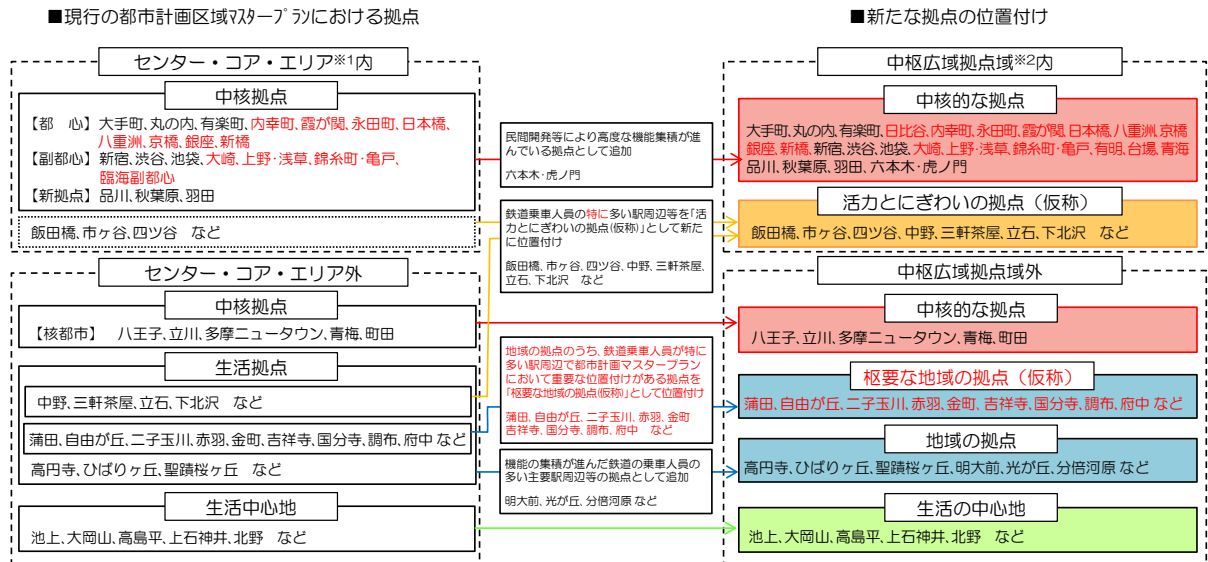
■現行の都市計画区域マスタープランにおける拠点

センター・コア・エリア※1内

中核拠点

【都　心】大手町、丸の内、有楽町、内幸町、霞が関、永田町、日本橋、八重洲、京橋、銀座、新橋
【副都心】新宿、渋谷、池袋、大崎、上野・浅草、錦糸町・亀戸、臨海副都心
【新拠点】品川、秋葉原、羽田

飯田橋、市ヶ谷、四ツ谷　など

センター・コア・エリア外

中核拠点

【核都市】　八王子、立川、多摩ニュータウン、青梅、町田

生活拠点

中野、三軒茶屋、立石、下北沢　など

蒲田、自由が丘、二子玉川、赤羽、金町、吉祥寺、国分寺、調布、府中 など

高円寺、ひばりヶ丘、聖蹟桜ヶ丘　など

生活中心地

池上、大岡山、高島平、上石神井、北野　など

民間開発等により高度な機能集積が進んでいる拠点として追加

六本木・虎ノ門

鉄道乗車人員の特に多い駅周辺等を「活力とにぎわいの拠点(仮称)」として新たに位置付け

飯田橋、市ヶ谷、四ツ谷、中野、三軒茶屋、立石、下北沢　など

地域の拠点のうち、鉄道乗車人員が特に多い駅周辺で都市計画マスタープランにおいて重要な位置付けがある拠点を「枢要な地域の拠点(仮称)」として位置付け

蒲田、自由が丘、二子玉川、赤羽、金町、吉祥寺、国分寺、調布、府中　など

機能の集積が進んだ鉄道の乗車人員の多い主要駅周辺等の拠点として追加

明大前、光が丘、分倍河原 など

■新たな拠点の位置付け

中枢広域拠点域※2内

中核的な拠点

大手町、丸の内、有楽町、日比谷、内幸町、永田町、霞が関、日本橋、八重洲、京橋、銀座、新橋、新宿、渋谷、池袋、大崎、上野・浅草、錦糸町・亀戸、有明、台場、青海、品川、秋葉原、羽田、六本木・虎ノ門

活力とにぎわいの拠点（仮称）

飯田橋、市ヶ谷、四ツ谷、中野、三軒茶屋、立石、下北沢　など

中枢広域拠点域外

中核的な拠点

八王子、立川、多摩ニュータウン、青梅、町田

枢要な地域の拠点（仮称）

蒲田、自由が丘、二子玉川、赤羽、金町、吉祥寺、国分寺、調布、府中 など

地域の拠点

高円寺、ひばりヶ丘、聖蹟桜ヶ丘、明大前、光が丘、分倍河原 など

生活の中心地

池上、大岡山、高島平、上石神井、北野　など